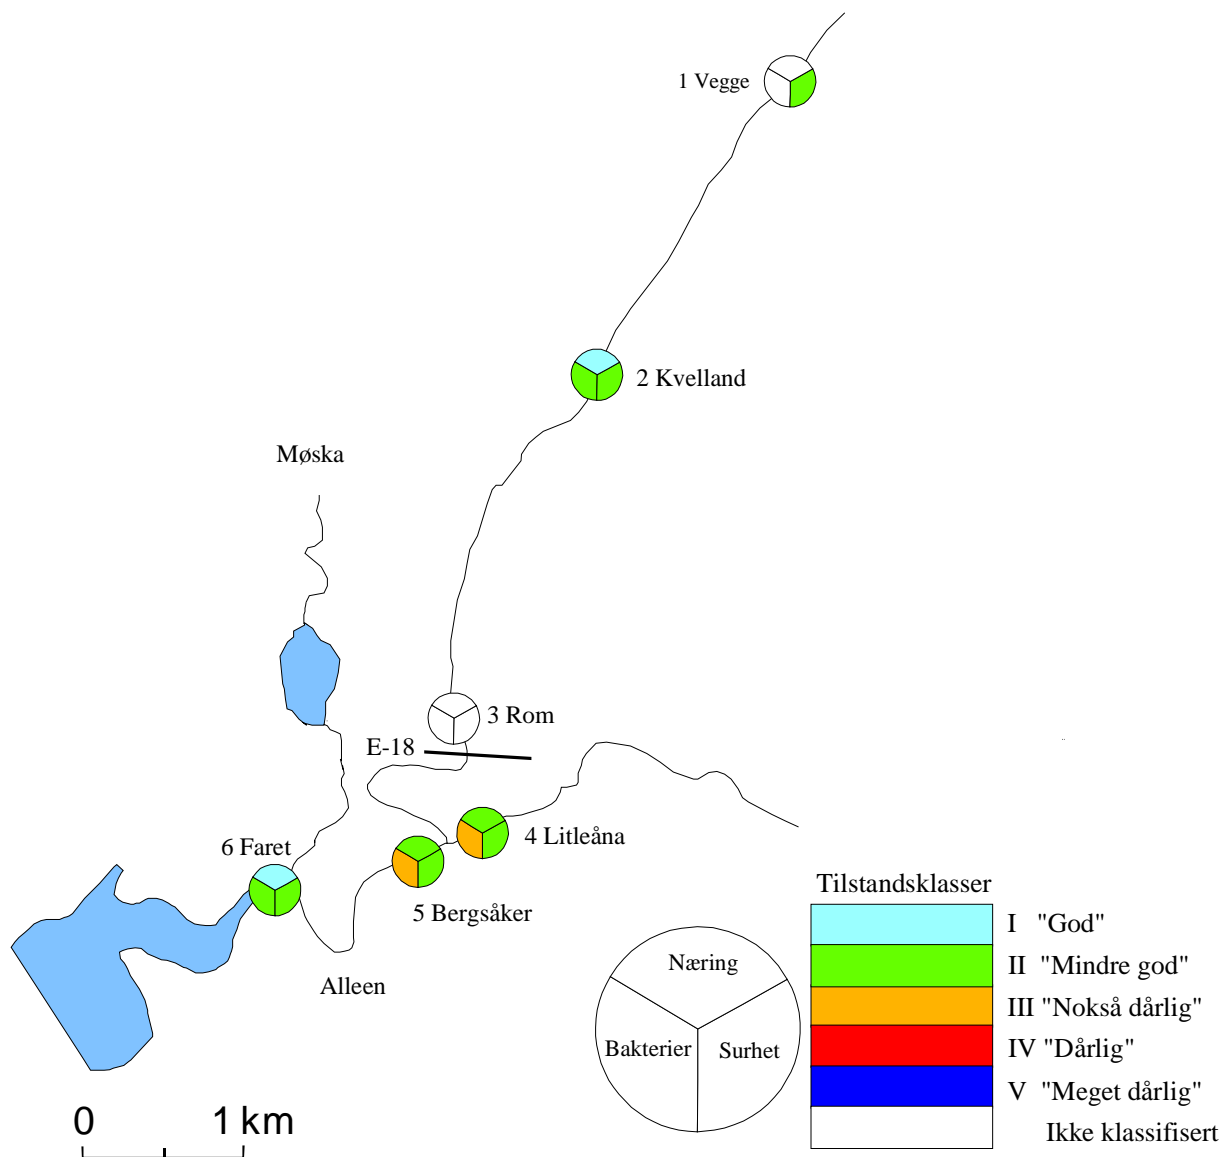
1 Vegge

2 Kvelland

Møska

3 Rom

E-18

4 Litleåna

6 Faret

5 Bergsåker

Alleen

Tilstandsklasser

I "God"

II "Mindre god"

III "Nokså dårlig"

IV "Dårlig"

V "Meget dårlig"

Ikke klassifisert

Næring

Bakterier

Surhet

0

1 km